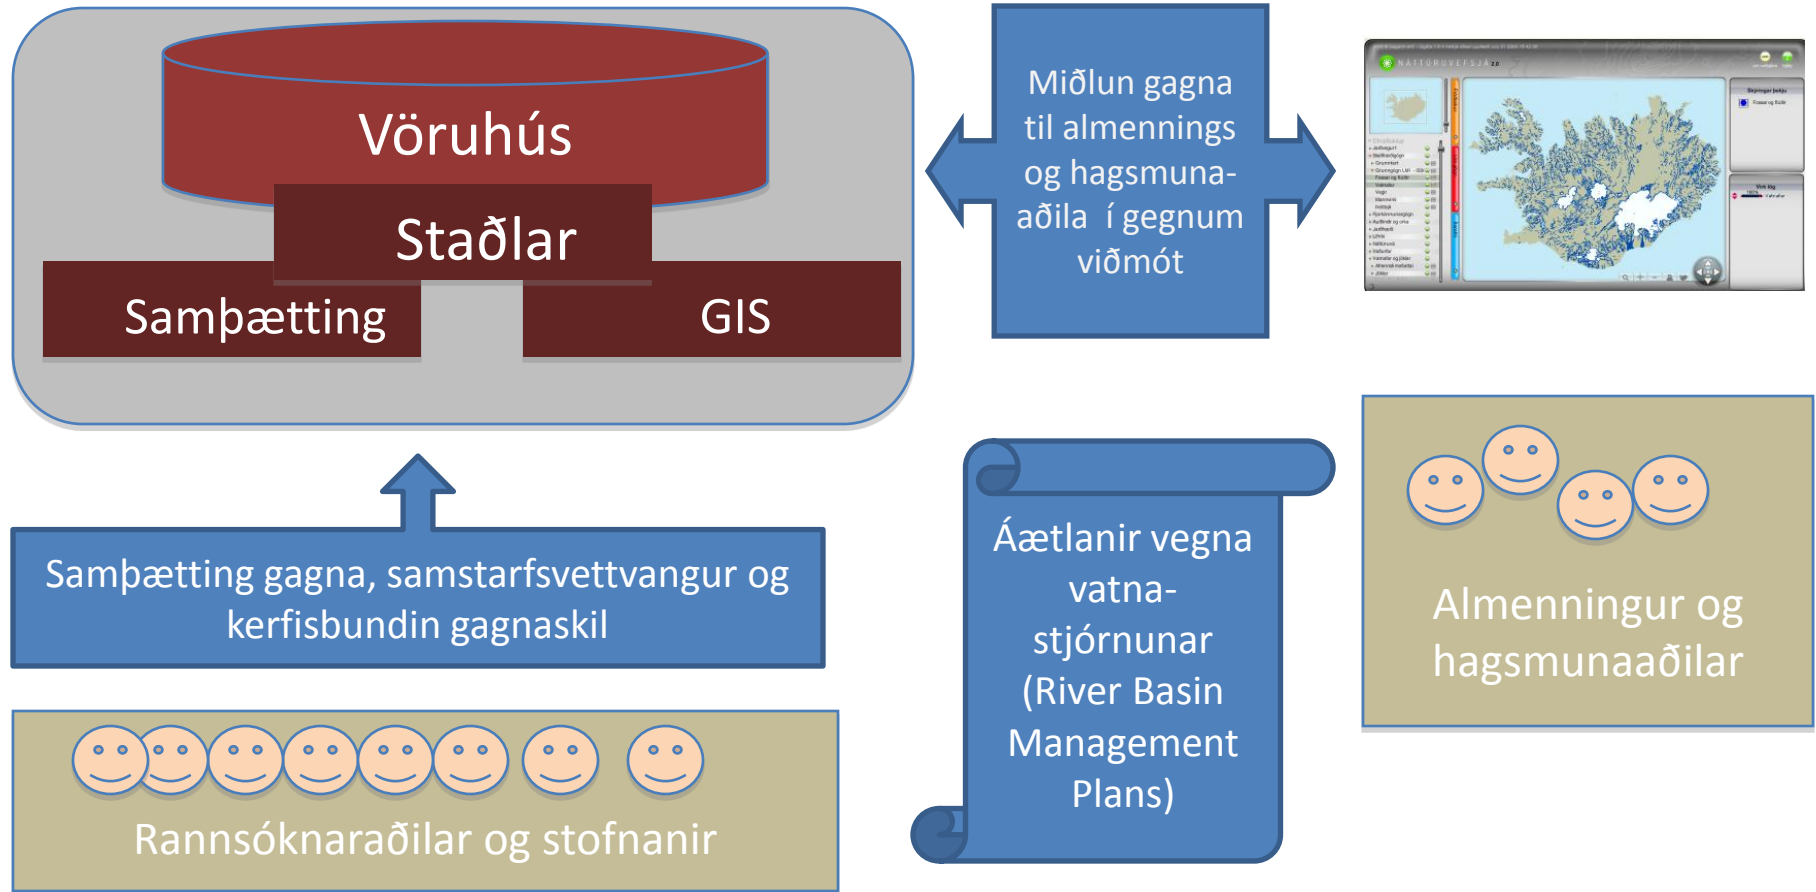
Vöruhús

Staðlar

Samþætting

GIS

Miðlun gagna til almennings og hagsmunaaðila í gegnum viðmót

NÁTTÚRUVEFSJÁ

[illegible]

Samþætting gagna, samstarfsvettvangur og kerfisbundin gagnaskil

Áætlanir vegna vatnastjórnunar (River Basin Management Plans)

Almenningur og hagsmunaaðilar

Rannsóknaraðilar og stofnanir